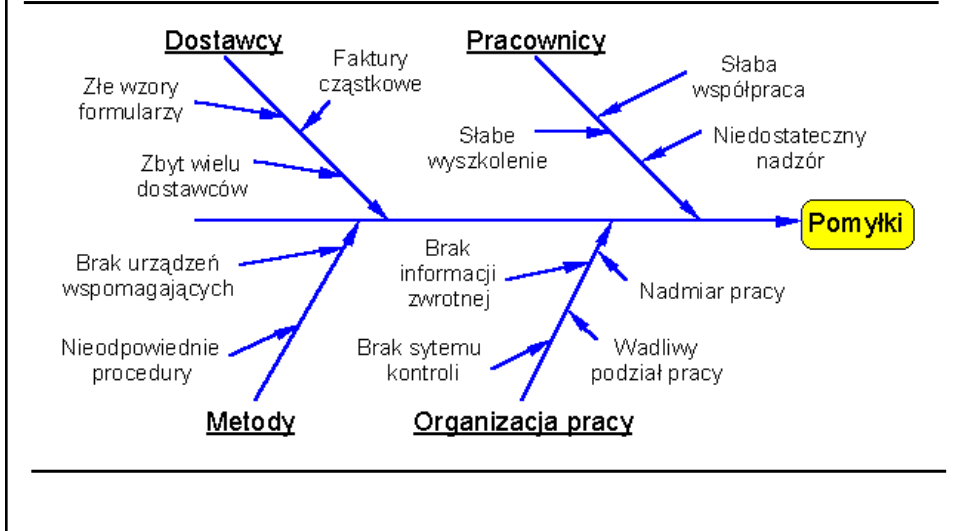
Dostawcy

Faktury cząstkowe

Złe wzory formularzy

Zbyt wielu dostawców

Pracownicy

Słaba współpraca

Słabe wyszkolenie

Niedostateczny nadzór

Pomyłki

Brak urządzeń wspomagających

Nieodpowiednie procedury

Metody

Brak informacji zwrotnej

Nadmiar pracy

Brak sytemu kontroli

Wadliwy podział pracy

Organizacja pracy